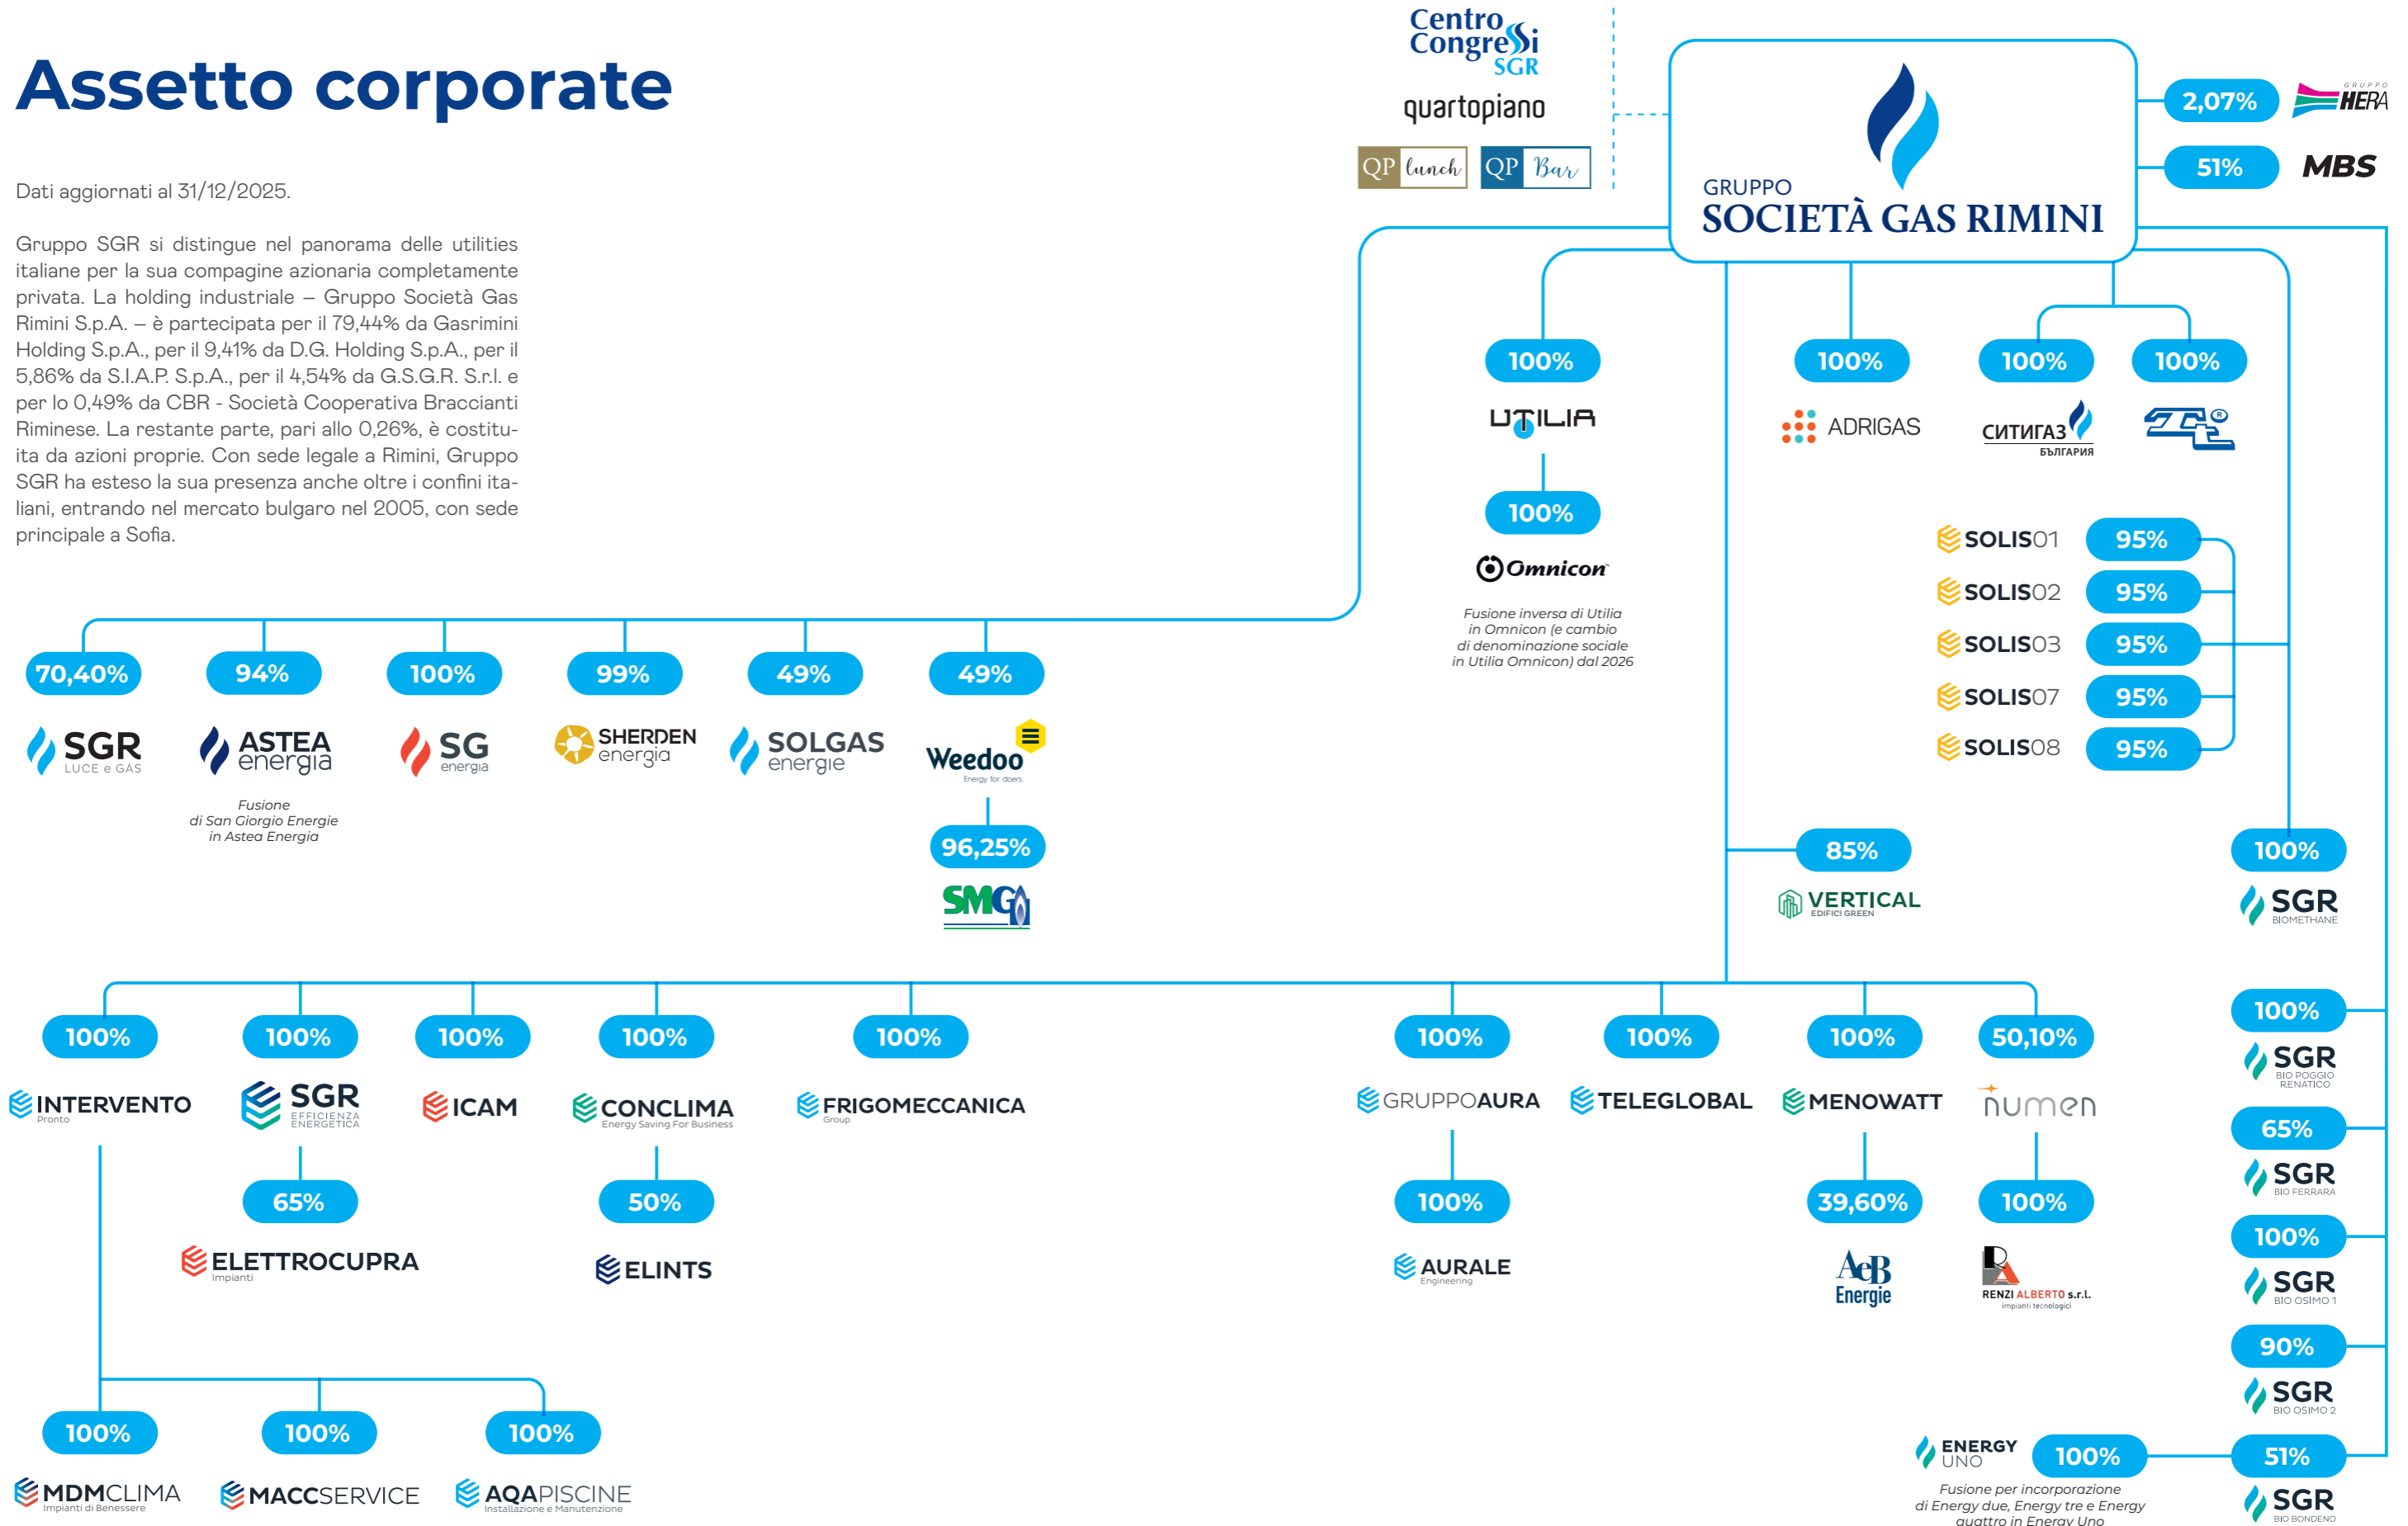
Assetto corporate

Dati aggiornati al 31/12/2025.

Gruppo SGR si distingue nel panorama delle utilities italiane per la sua compagine azionaria completamente privata. La holding industriale – Gruppo Società Gas Rimini S.p.A. – è partecipata per il 79,44% da Gasrimini Holding S.p.A., per il 9,41% da D.G. Holding S.p.A., per il 5,86% da S.I.A.P. S.p.A., per il 4,54% da G.S.G.R. S.r.l. e per lo 0,49% da CBR - Società Cooperativa Braccianti Riminese. La restante parte, pari allo 0,26%, è costituita da azioni proprie. Con sede legale a Rimini, Gruppo SGR ha esteso la sua presenza anche oltre i confini italiani, entrando nel mercato bulgaro nel 2005, con sede principale a Sofia.

Centro Congressi SGR
quartopiano
QP lunch
QP Bar

GRUPPO
SOCIETÀ GAS RIMINI

2,07% GRUPPO HERA
51% MBS

100% UTILIA
100% Omnicon
Fusione inversa di Utilia in Omnicon (e cambio di denominazione sociale in Utilia Omnicon) dal 2026

100% ADRIGAS
100% СИТИГАЗ БЪЛГАРИЯ
100%

SOLIS01 95%
SOLIS02 95%
SOLIS03 95%
SOLIS07 95%
SOLIS08 95%

70,40% SGR LUCE e GAS
94% ASTEA energia
Fusione di San Giorgio Energie in Astea Energia
100% SG energia
99% SHERDEN energia
49% SOLGAS energie
49% Weedoo Energy for doers.
96,25% SMG

85% VERTICAL EDIFICI GREEN
100% SGR BIOMETHANE

100% INTERVENTO Pronto
100% SGR EFFICIENZA ENERGETICA
65% ELETTROCUPRA Impianti
100% ICAM
100% CONCLIMA Energy Saving For Business
50% ELINTS
100% FRIGOMECCANICA Group
100% GRUPPOAURA
100% AURALE Engineering
100% TELEGLOBAL
100% MENOWATT
39,60% AeB Energie
50,10% numen
100% RENZI ALBERTO s.r.l. impianti tecnologici

100% MDMCLIMA Impianti di Benessere
100% MACCSERVICE
100% AQAPISCINE Installazione e Manutenzione

100% SGR BIO POGGIO RENATICO
65% SGR BIO FERRARA
100% SGR BIO OSIMO 1
90% SGR BIO OSIMO 2
51% SGR BIO BONDENO
ENERGY UNO 100%
Fusione per incorporazione di Energy due, Energy tre e Energy quattro in Energy Uno